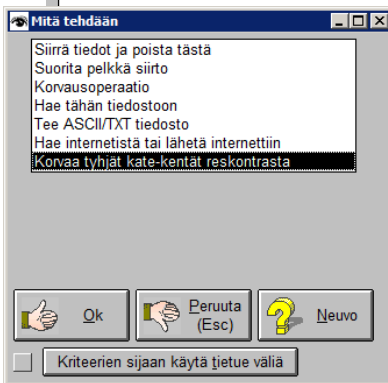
Mitä tehdään

Siirrä tiedot ja poista tästä
Suorita pelkkä siirto
Korvausoperaatio
Hae tähän tiedostoon
Tee ASCII/TXT tiedosto
Hae internetistä tai lähetä internettiin
Korvaa tyhjät kate-kentät reskontrasta

Ok
Peruuta (Esc)
Neuvo

Kriteerien sijaan käytä tietue väliä